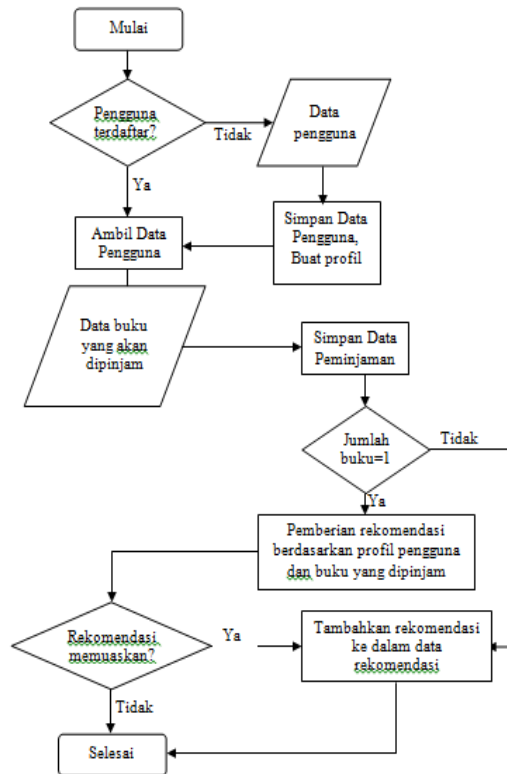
Mulai

Pengguna terdaftar?

Tidak

Data pengguna

Ya

Simpan Data Pengguna, Buat profil

Ambil Data Pengguna

Data buku yang akan dipinjam

Simpan Data Peminjaman

Jumlah buku=1

Tidak

Ya

Pemberian rekomendasi berdasarkan profil pengguna dan buku yang dipinjam

Rekomendasi memuaskan?

Ya

Tambahkan rekomendasi ke dalam data rekomendasi

Tidak

Selesai